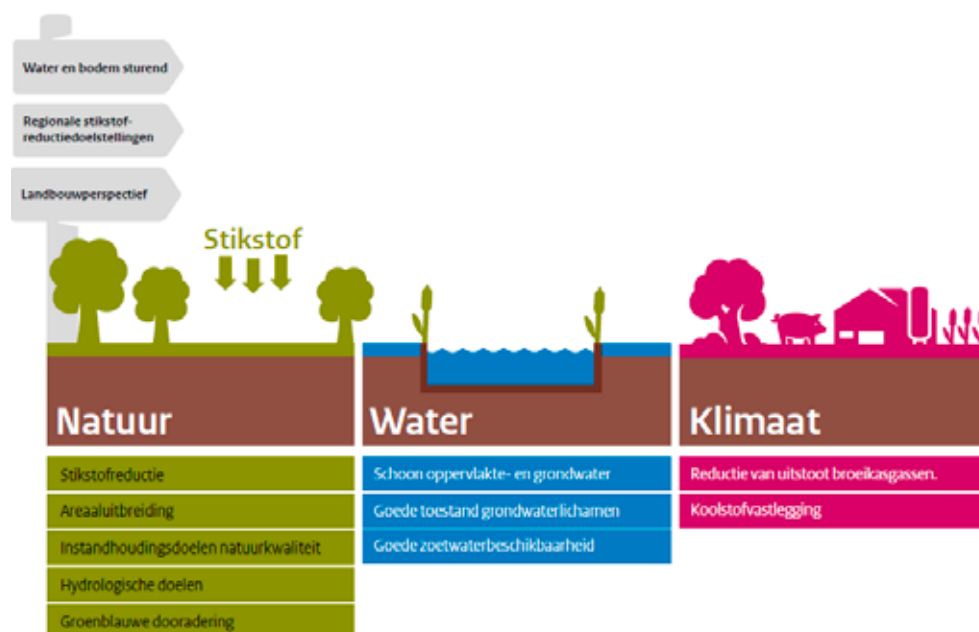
Water en bodem sturend

Regionale stikstofreductiedoelstellingen

Landbouwperspectief

Stikstof

Natuur

Stikstofreductie

Areaaluitbreiding

Instandhoudingsdoelen natuurkwaliteit

Hydrologische doelen

Groenblauwe dooradering

Water

Schoon oppervlakte- en grondwater

Goede toestand grondwaterlichamen

Goede zoetwaterbeschikbaarheid

Klimaat

Reductie van uitstoot broeikasgassen.

Koolstofvastlegging